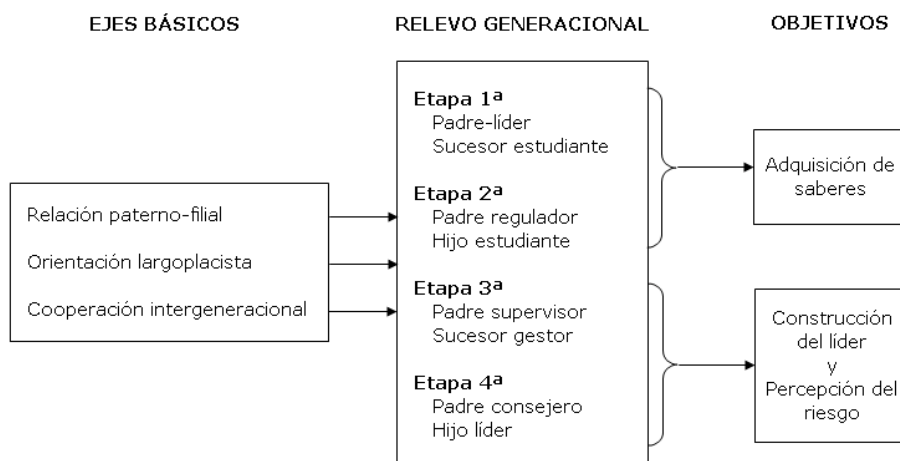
EJES BÁSICOS

RELEVO GENERACIONAL

OBJETIVOS

Relación paterno-filial

Orientación largoplacista

Cooperación intergeneracional

Etapa 1ª
Padre-líder
Sucesor estudiante

Etapa 2ª
Padre regulador
Hijo estudiante

Etapa 3ª
Padre supervisor
Sucesor gestor

Etapa 4ª
Padre consejero
Hijo líder

Adquisición de saberes

Construcción del líder y Percepción del riesgo